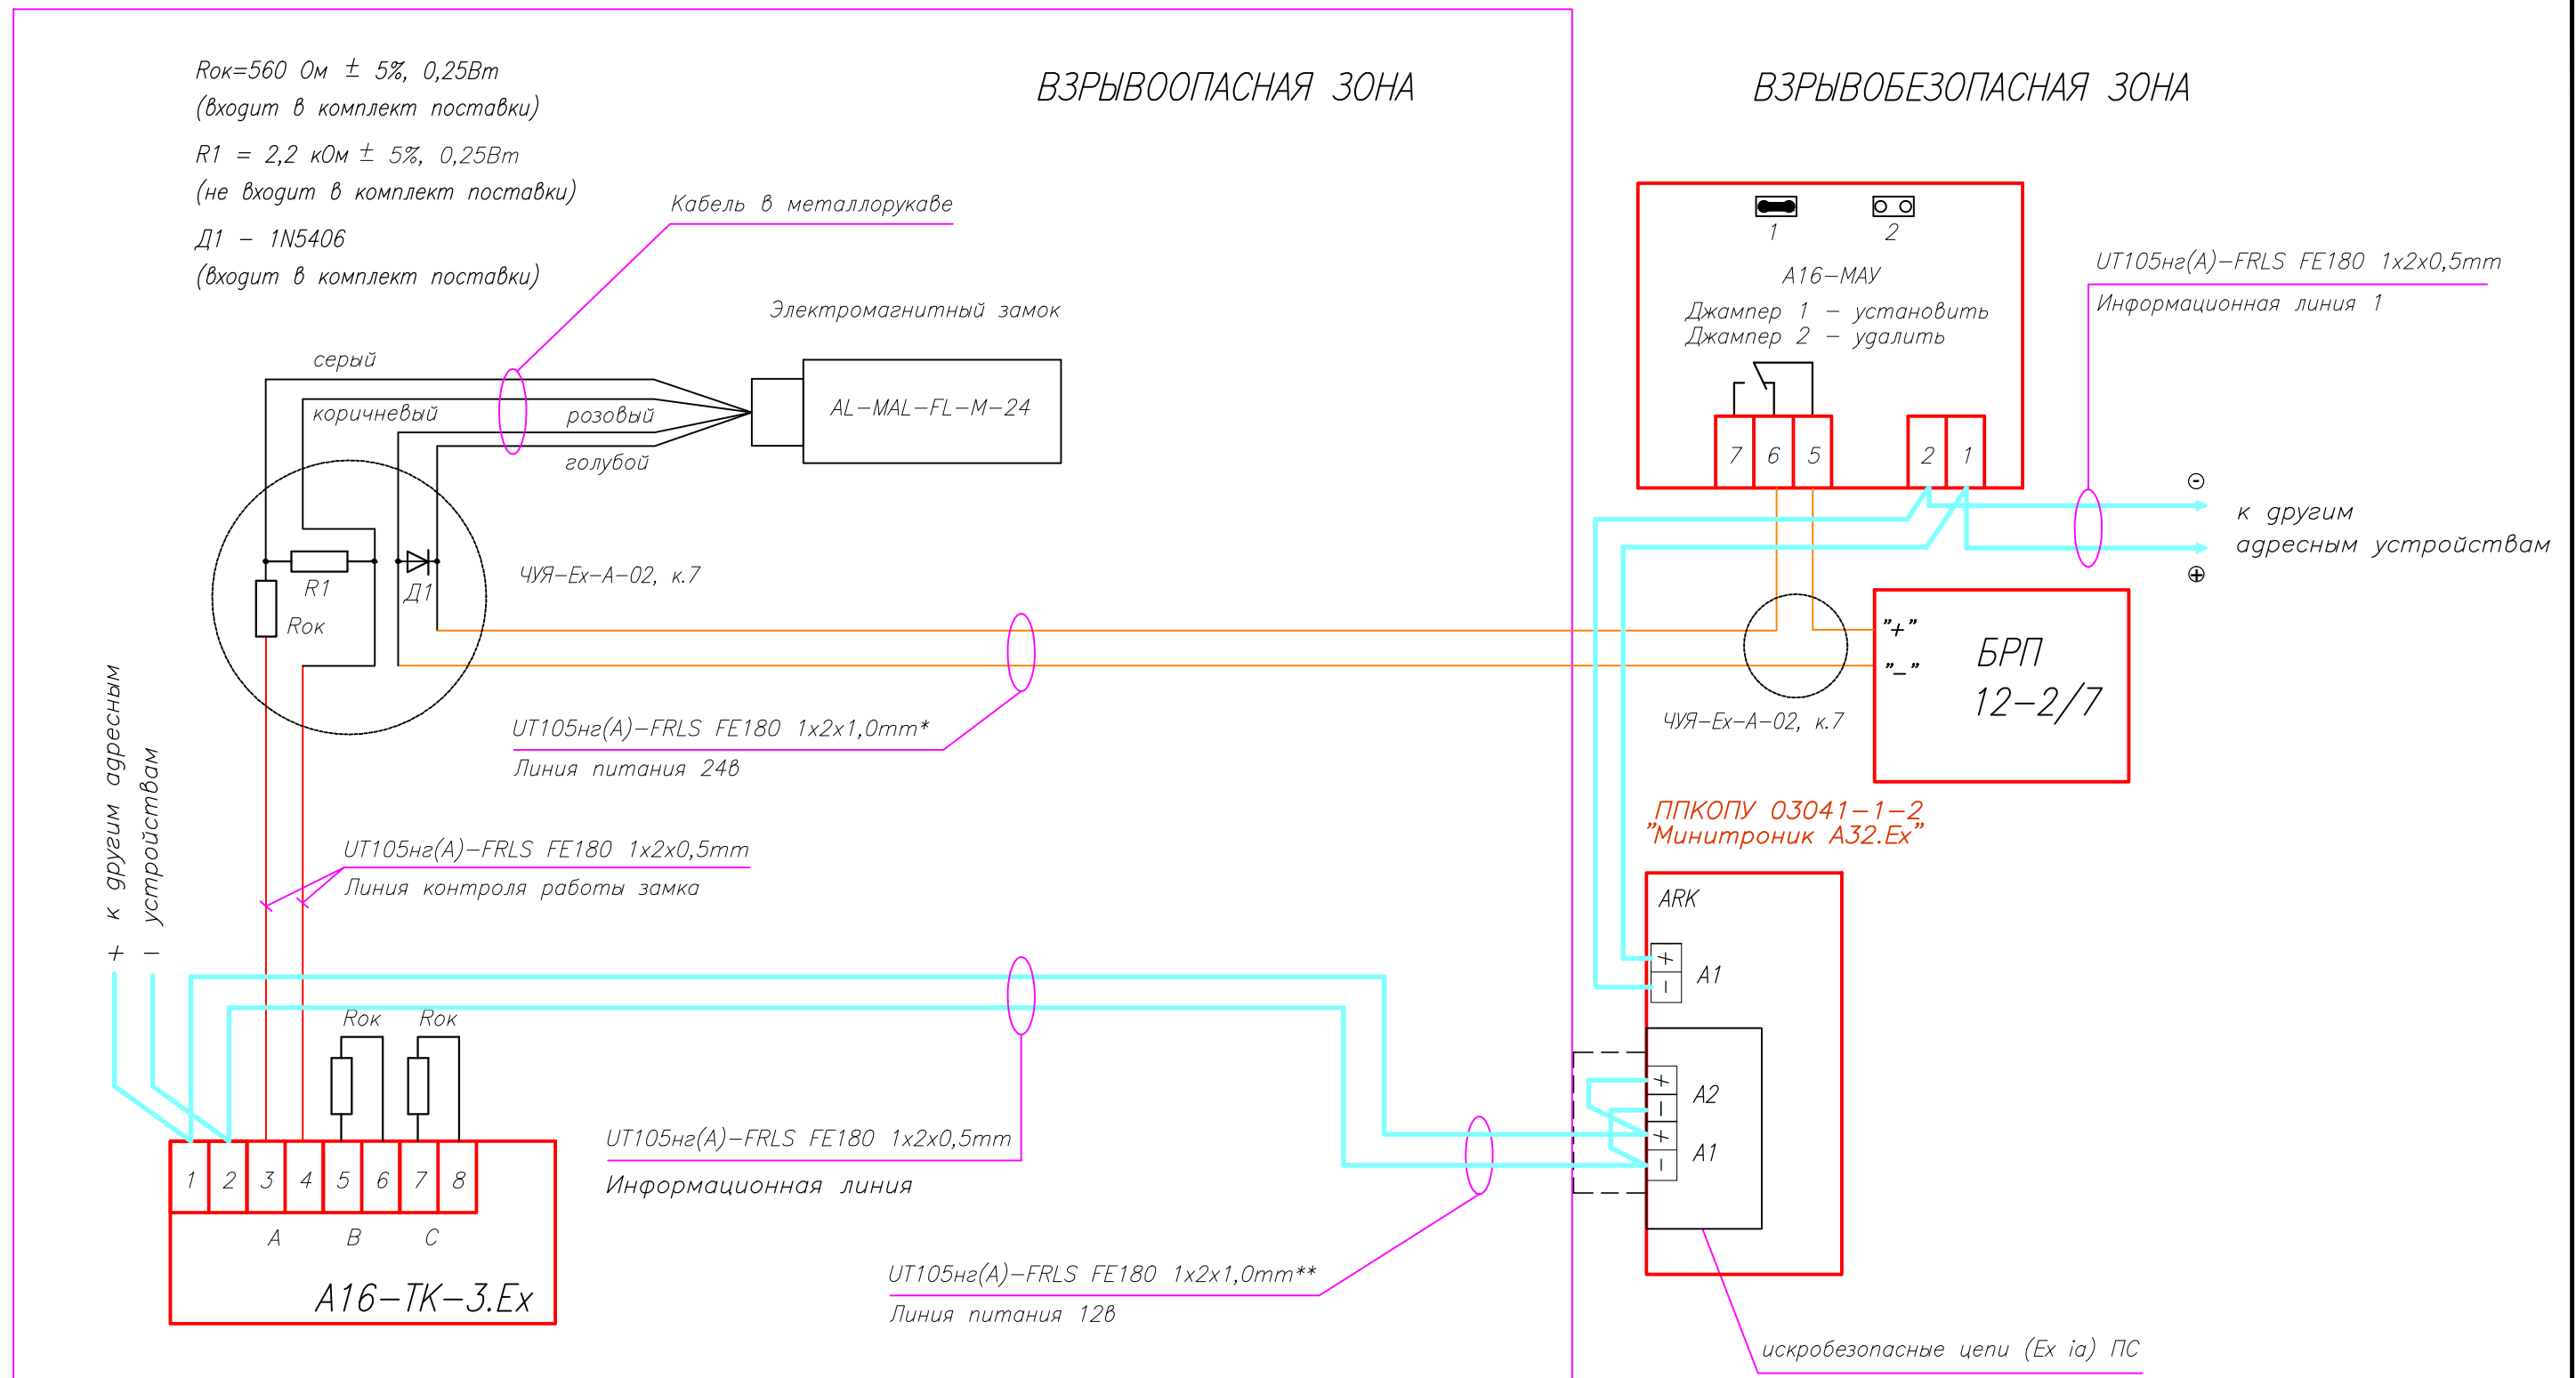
Rок=560 Ом ± 5%, 0,25Вт
(входит в комплект поставки)
R1 = 2,2 кОм ± 5%, 0,25Вт
(не входит в комплект поставки)
Д1 – 1N5406
(входит в комплект поставки)

ВЗРЫВООПАСНАЯ ЗОНА

ВЗРЫВОБЕЗОПАСНАЯ ЗОНА

Кабель в металлорукаве

Электромагнитный замок

серый
коричневый
розовый
голубой

AL–MAL–FL–M–24

R1
Rок
Д1

ЧУЯ–Ex–А–02, к.7

1
2
А16–МАУ
Джампер 1 – установить
Джампер 2 – удалить

7 6 5
2 1

UT105нг(А)–FRLS FE180 1х2х0,5mm
Информационная линия 1

⊖
к другим
адресным устройствам
⊕

"+"
"–"
БРП
12–2/7

ЧУЯ–Ex–А–02, к.7

UT105нг(А)–FRLS FE180 1х2х1,0mm*
Линия питания 24В

ППКОПУ 03041–1–2
"Минитроник А32.Ex"

UT105нг(А)–FRLS FE180 1х2х0,5mm
Линия контроля работы замка

к другим адресным устройствам
+ –

ARK
+
–
A1

Rок Rок

+
–
A2
+
–
A1

UT105нг(А)–FRLS FE180 1х2х0,5mm
Информационная линия

1 2 3 4 5 6 7 8
A B C
А16–ТК–3.Ex

UT105нг(А)–FRLS FE180 1х2х1,0mm**
Линия питания 12В

искробезопасные цепи (Ex ia) ПС